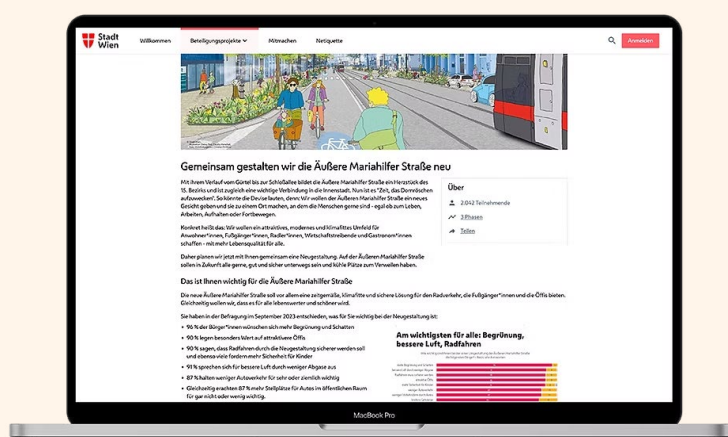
Stadt Wien

Willkommen | Beteiligungsprojekte | Mitmachen | Netiquette | Anmelden

Gemeinsam gestalten wir die Äußere Mariahilfer Straße neu

Mit ihrem Verlauf vom Gürtel bis zur Schloßallee bildet die Äußere Mariahilfer Straße ein Herzstück des 15. Bezirks und ist zugleich eine wichtige Verbindung in die Innenstadt. Nun ist es "Zeit, das Dornröschen aufzuwecken". So könnte die Devise lauten, denn: Wir wollen der Äußeren Mariahilfer Straße ein neues Gesicht geben und sie zu einem Ort machen, an dem die Menschen gerne sind - egal ob zum Leben, Arbeiten, Aufhalten oder Fortbewegen.

Konkret heißt das: Wir wollen ein attraktives, modernes und klimafittes Umfeld für Anwohner*innen, Fußgänger*innen, Radfahrer*innen, Wirtschaftstreibende und Gastronom*innen schaffen - mit mehr Lebensqualität für alle.

Daher planen wir jetzt mit Ihnen gemeinsam eine Neugestaltung. Auf der Äußeren Mariahilfer Straße sollen in Zukunft alle gerne, gut und sicher unterwegs sein und kühle Plätze zum Verweilen haben.

Über
2.042 Teilnehmende
3 Phasen
Teilen

Das ist Ihnen wichtig für die Äußere Mariahilfer Straße

Die neue Äußere Mariahilfer Straße soll vor allem eine zeitgemäße, klimafitte und sichere Lösung für den Radverkehr, die Fußgänger*innen und die Öffis bieten. Gleichzeitig wollen wir, dass es für alle lebenswerter und schöner wird.

Sie haben in der Befragung im September 2023 entschieden, was für Sie wichtig bei der Neugestaltung ist:

• 96 % der Bürger*innen wünschen sich mehr Begrünung und Schatten
• 90 % legen besonders Wert auf attraktivere Öffis
• 90 % sagen, dass Radfahren durch die Neugestaltung sicherer werden soll und ebenso viele fordern mehr Sicherheit für Kinder
• 91 % sprechen sich für bessere Luft durch weniger Abgase aus
• 87 % halten weniger Autoverkehr für sehr oder ziemlich wichtig
• Gleichzeitig erachten 87 % mehr Stellplätze für Autos im öffentlichen Raum für gar nicht oder wenig wichtig.

Am wichtigsten für alle: Begrünung, bessere Luft, Radfahren

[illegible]

MacBook Pro